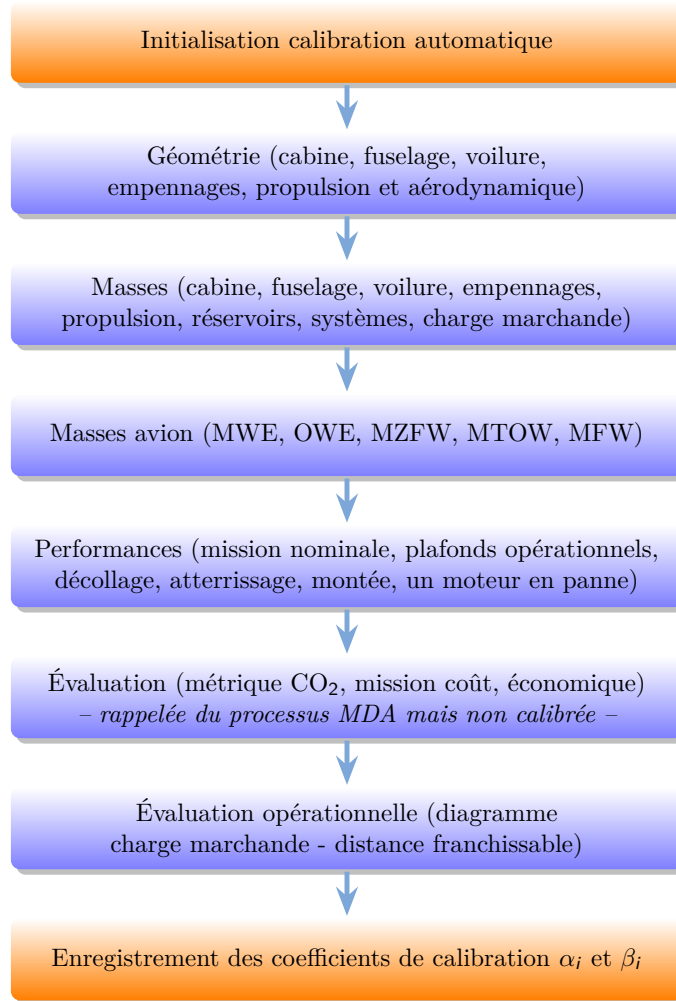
Initialisation calibration automatique

Géométrie (cabine, fuselage, voilure, empennages, propulsion et aérodynamique)

Masses (cabine, fuselage, voilure, empennages, propulsion, réservoirs, systèmes, charge marchande)

Masses avion (MWE, OWE, MZFW, MTOW, MFW)

Performances (mission nominale, plafonds opérationnels, décollage, atterrissage, montée, un moteur en panne)

Évaluation (métrique $CO_2$, mission coût, économique)
– rappelée du processus MDA mais non calibrée –

Évaluation opérationnelle (diagramme charge marchande - distance franchissable)

Enregistrement des coefficients de calibration $\alpha_i$ et $\beta_i$